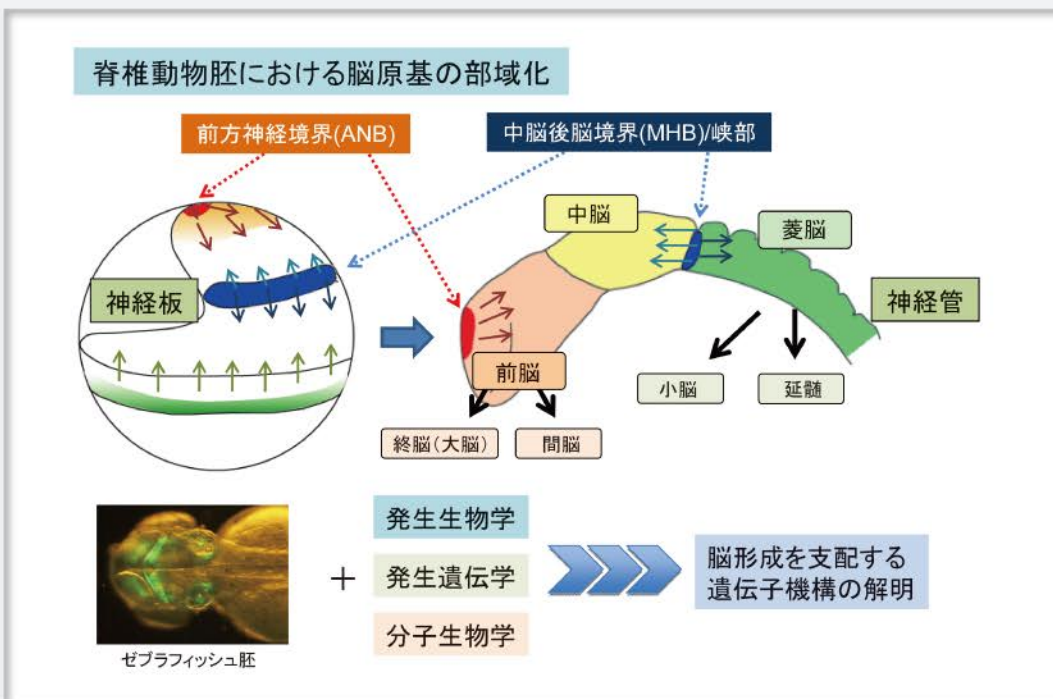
脊椎動物胚における脳原基の部域化

前方神経境界(ANB)

中脳後脳境界(MHB)/峡部

神経板

中脳

菱脳

神経管

前脳

小脳

延髄

終脳（大脳）

間脳

ゼブラフィッシュ胚

＋

発生生物学

発生遺伝学

分子生物学

脳形成を支配する遺伝子機構の解明